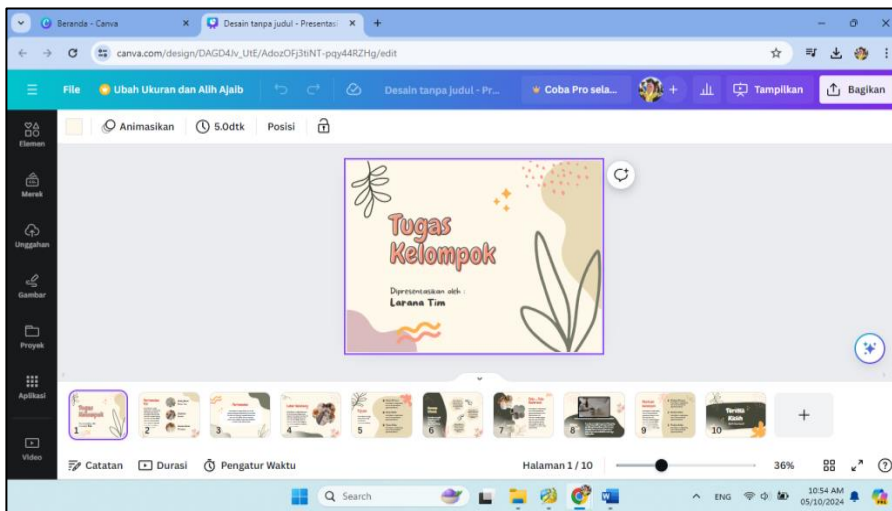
Beranda - Canva
Desain tanpa judul - Presentasi
canva.com/design/DAGD4Jv_UtE/AdozOFj3tiNT-pqy44RZHg/edit
File
Ubah Ukuran dan Alih Ajaib
Desain tanpa judul - Pr...
Coba Pro sela...
Tampilkan
Bagikan
Elemen
Merek
Unggahan
Gambar
Proyek
Aplikasi
Video
Animasikan
5.0dtk
Posisi

Tugas Kelompok

Dipresentasikan oleh :
Larana Tim

1
2
3
4
5
6
7
8
9
10
Terima Kasih
Catatan
Durasi
Pengatur Waktu
Halaman 1 / 10
36%
Search
ENG
10:54 AM
05/10/2024